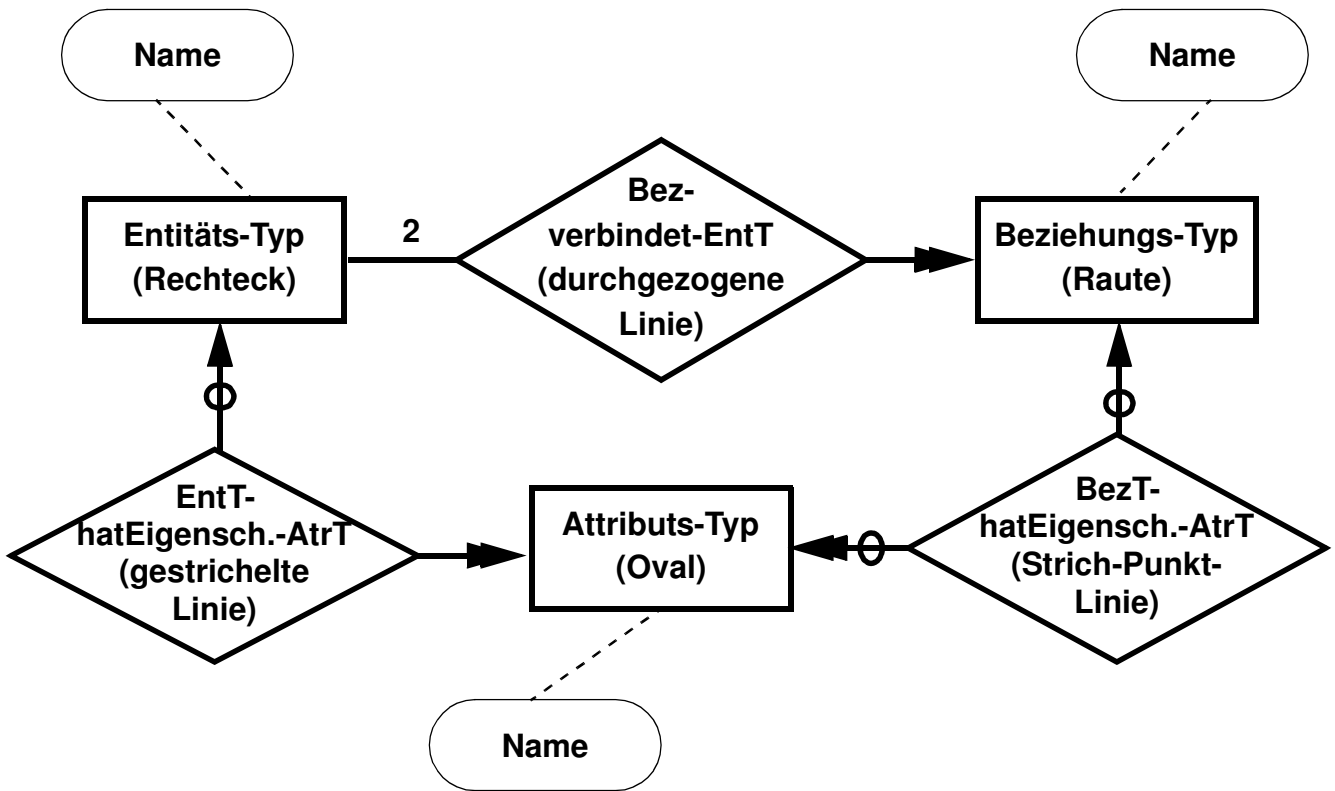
Name

Name

Entitäts-Typ (Rechteck)

2

Bez-verbindet-EntT (durchgezogene Linie)

Beziehungs-Typ (Raute)

EntT-hatEigensch.-AtrT (gestrichelte Linie)

Attributs-Typ (Oval)

BezT-hatEigensch.-AtrT (Strich-Punkt-Linie)

Name